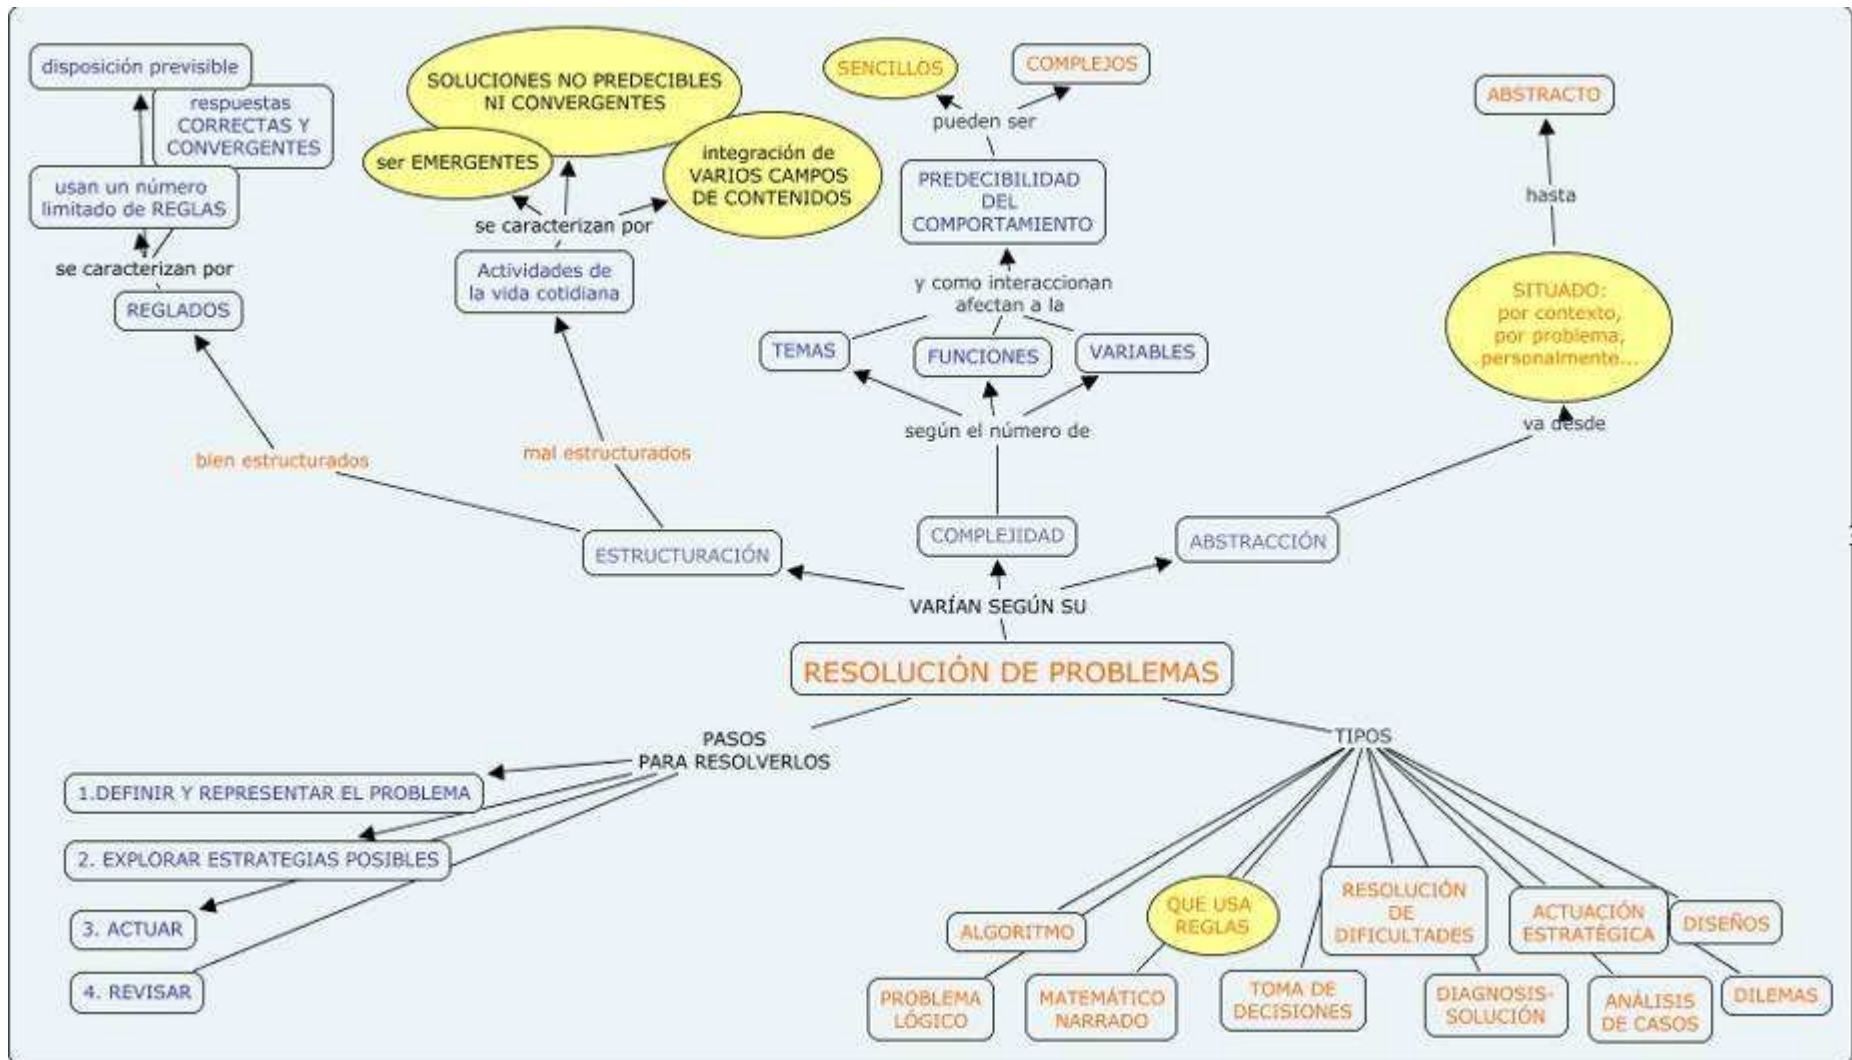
disposición previsible

respuestas CORRECTAS Y CONVERGENTES

usan un número limitado de REGLAS

se caracterizan por

REGLADOS

SOLUCIONES NO PREDECIBLES NI CONVERGENTES

ser EMERGENTES

integración de VARIOS CAMPOS DE CONTENIDOS

se caracterizan por

Actividades de la vida cotidiana

SENCILLOS

COMPLEJOS

pueden ser

PREDECIBILIDAD DEL COMPORTAMIENTO

y como interaccionan afectan a la

TEMAS

FUNCIONES

VARIABLES

según el número de

ABSTRACTO

hasta

SITUADO: por contexto, por problema, personalmente...

va desde

bien estructurados

mal estructurados

ESTRUCTURACIÓN

COMPLEJIDAD

ABSTRACCIÓN

VARÍAN SEGÚN SU

RESOLUCIÓN DE PROBLEMAS

PASOS PARA RESOLVERLOS

1.DEFINIR Y REPRESENTAR EL PROBLEMA

2. EXPLORAR ESTRATEGIAS POSIBLES

3. ACTUAR

4. REVISAR

TIPOS

ALGORITMO

QUE USA REGLAS

RESOLUCIÓN DE DIFICULTADES

ACTUACIÓN ESTRATÉGICA

DISEÑOS

PROBLEMA LÓGICO

MATEMÁTICO NARRADO

TOMA DE DECISIONES

DIAGNOSIS-SOLUCIÓN

ANÁLISIS DE CASOS

DILEMAS